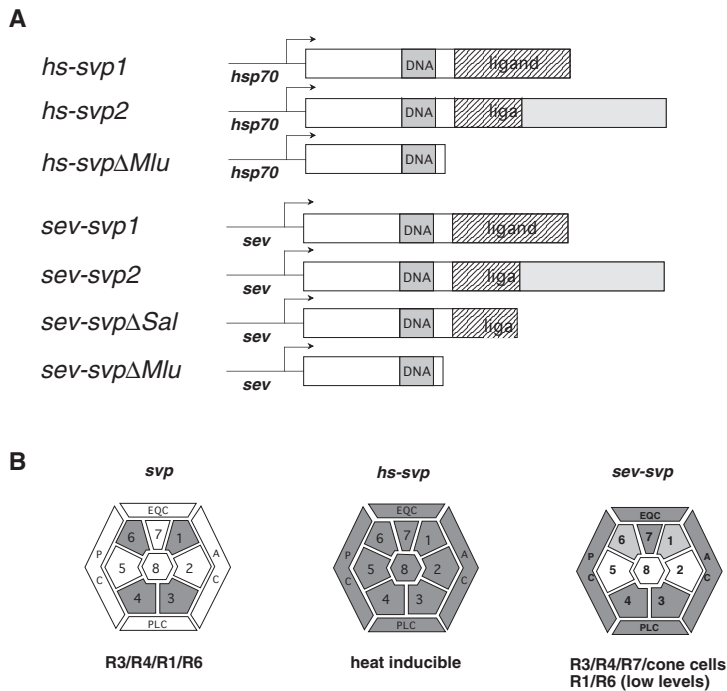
A

hs-svp1
hsp70
DNA
ligand

hs-svp2
hsp70
DNA
liga

hs-svpΔMlu
hsp70
DNA

sev-svp1
sev
DNA
ligand

sev-svp2
sev
DNA
liga

sev-svpΔSal
sev
DNA
liga

sev-svpΔMlu
sev
DNA

B

svp
EQC
6 7 1
5 8 2
4 3
P C
A C
PLC
R3/R4/R1/R6

hs-svp
EQC
6 7 1
5 8 2
4 3
P C
A C
PLC
heat inducible

sev-svp
EQC
6 7 1
5 8 2
4 3
P C
A C
PLC
R3/R4/R7/cone cells
R1/R6 (low levels)